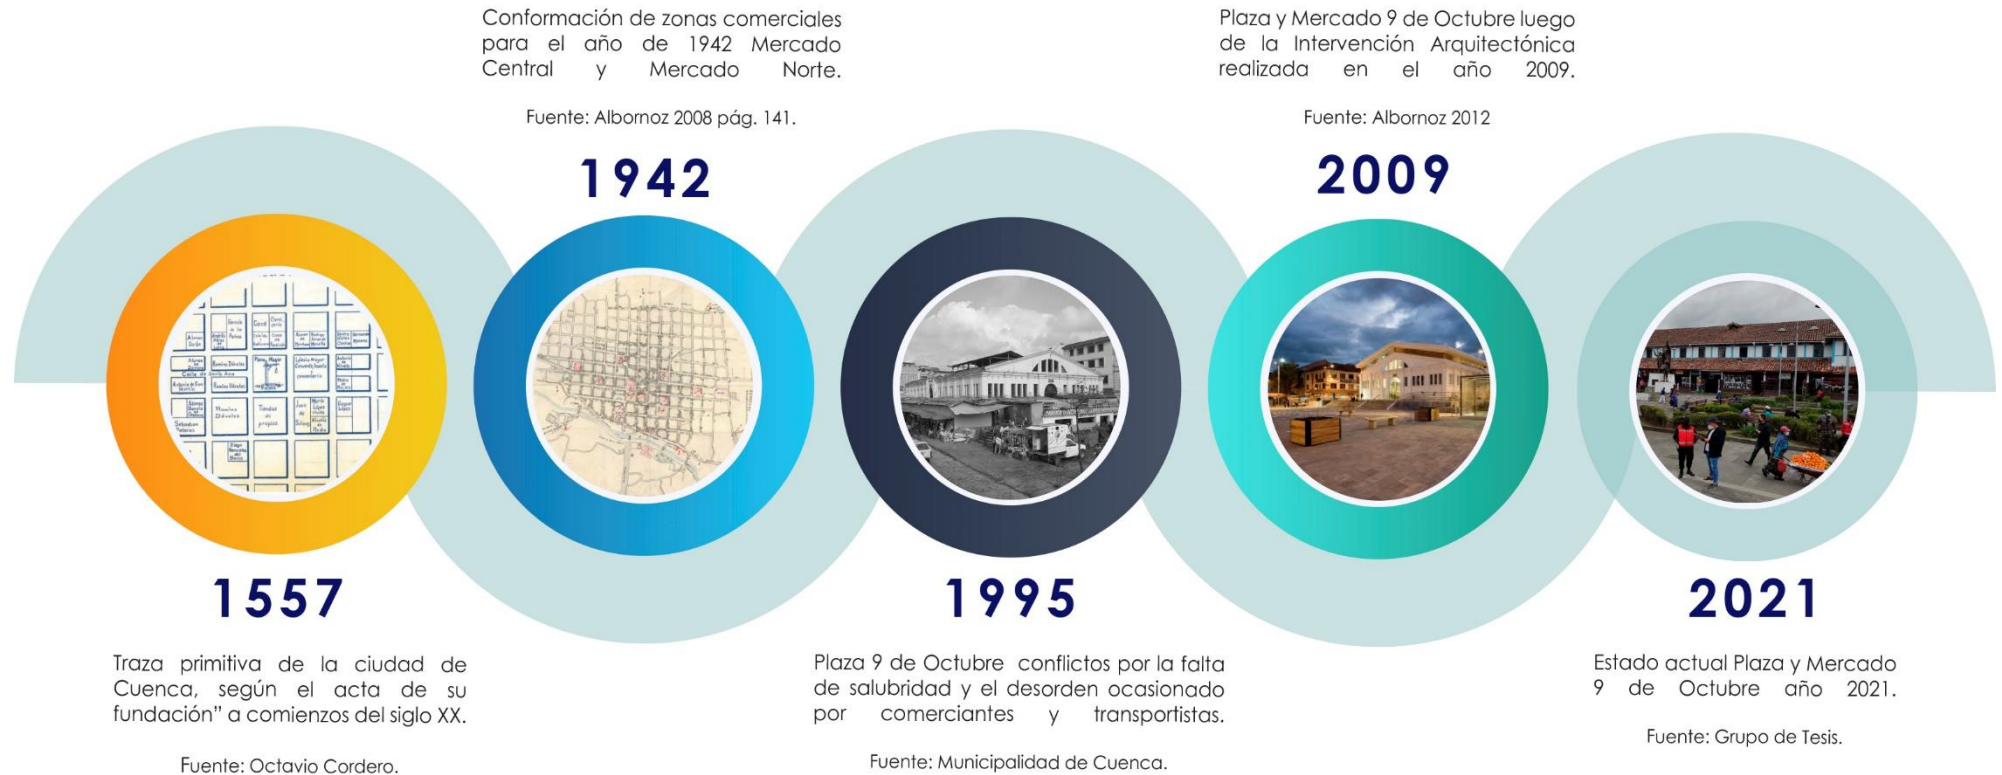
Conformación de zonas comerciales para el año de 1942 Mercado Central y Mercado Norte.

Fuente: Albornoz 2008 pág. 141.

1942

Plaza y Mercado 9 de Octubre luego de la Intervención Arquitectónica realizada en el año 2009.

Fuente: Albornoz 2012

2009

1557

Traza primitiva de la ciudad de Cuenca, según el acta de su fundación" a comienzos del siglo XX.

Fuente: Octavio Cordero.

1995

Plaza 9 de Octubre conflictos por la falta de salubridad y el desorden ocasionado por comerciantes y transportistas.

Fuente: Municipalidad de Cuenca.

2021

Estado actual Plaza y Mercado 9 de Octubre año 2021.

Fuente: Grupo de Tesis.